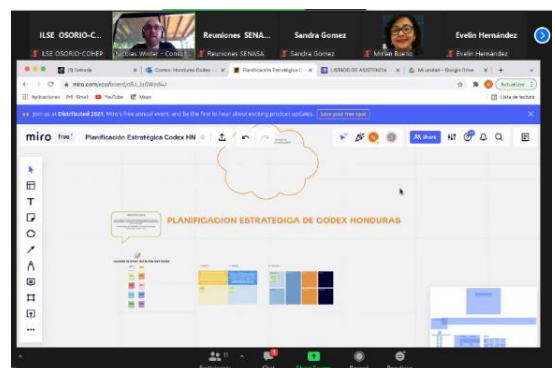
ILSE OSORIO-C...
ILSE OSORIO-COHEP
Nicolas Wintel - Cons...
Reuniones SENASA
Reuniones SENASA
Sandra Gomez
Sandra Gomez
Millan Bueno
Evelin Hernández
Evelin Hernández

(3) Entrada
Correo: Honduras Codex
Planificación Estratégica C...
LISTADO DE ASISTENCIA
Mi unidad - Google Drive

miro.com/app/board/o9J_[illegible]

Aplicaciones
Gmail
YouTube
Maps
Lista de lectura
Actualizar

Join us at Distributed 2021, Miro's free annual event, and be the first to hear about exciting product updates. Save your free spot

miro
free
Planificación Estratégica Codex HN
Share

PLANIFICACION ESTRATEGICA DE CODEX HONDURAS

Participantes
Chat
Share Screen
Record
Reactions